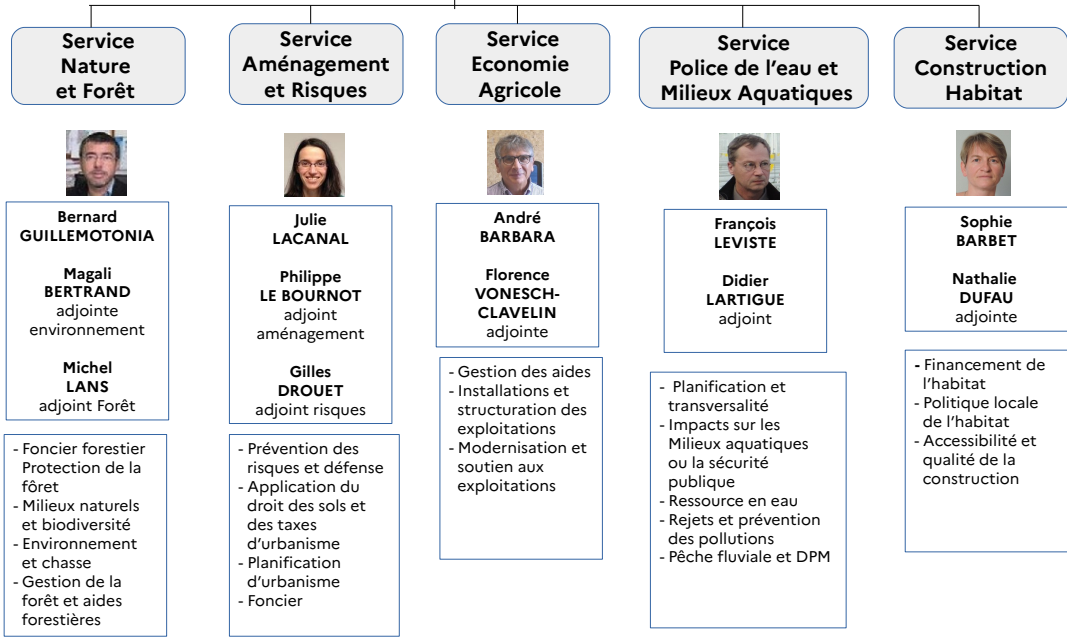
Service Nature et Forêt

Bernard GUILLEMOTONIA

Magali BERTRAND adjointe environnement

Michel LANS adjoint Forêt

- Foncier forestier Protection de la fôret
- Milieux naturels et biodiversité
- Environnement et chasse
- Gestion de la forêt et aides forestières

Service Aménagement et Risques

Julie LACANAL

Philippe LE BOURNOT adjoint aménagement

Gilles DROUET adjoint risques

- Prévention des risques et défense
- Application du droit des sols et des taxes d'urbanisme
- Planification d'urbanisme
- Foncier

Service Economie Agricole

André BARBARA

Florence VONESCH-CLAVELIN adjointe

- Gestion des aides
- Installations et structuration des exploitations
- Modernisation et soutien aux exploitations

Service Police de l'eau et Milieux Aquatiques

François LEVISTE

Didier LARTIGUE adjoint

- Planification et transversalité
- Impacts sur les Milieux aquatiques ou la sécurité publique
- Ressource en eau
- Rejets et prévention des pollutions
- Pêche fluviale et DPM

Service Construction Habitat

Sophie BARBET

Nathalie DUFAU adjointe

- Financement de l'habitat
- Politique locale de l'habitat
- Accessibilité et qualité de la construction